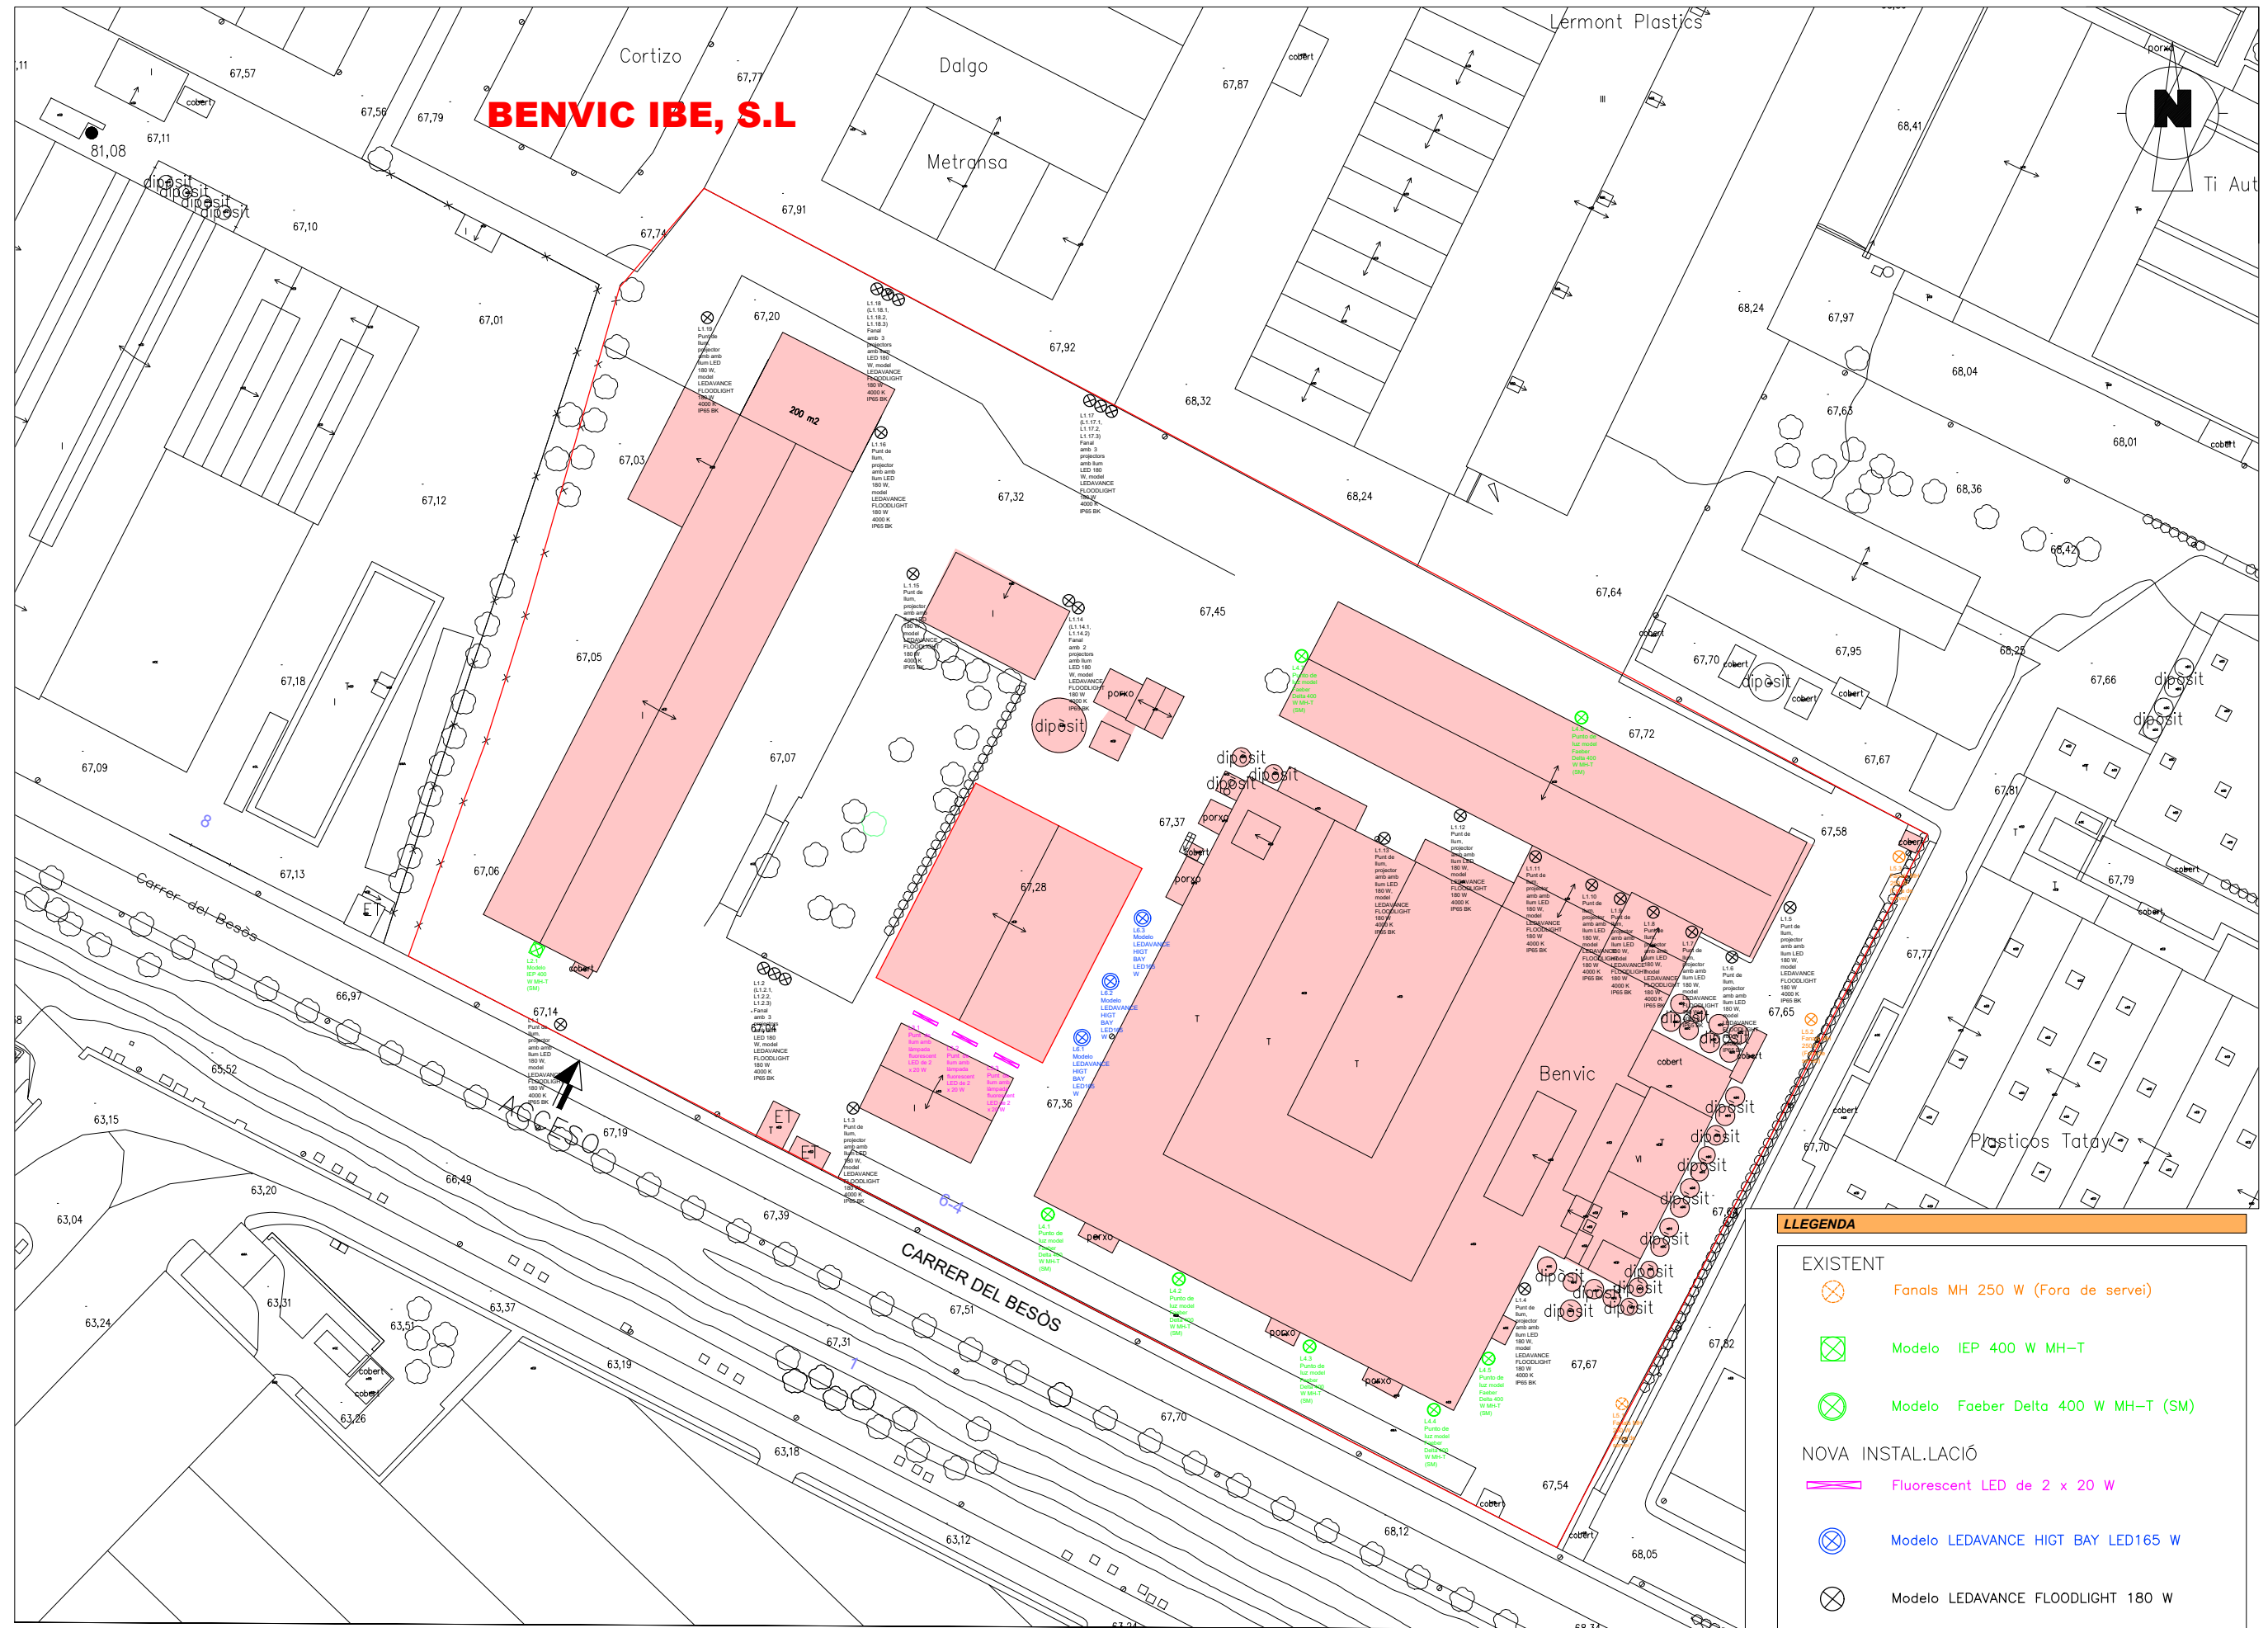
BENVIC IBE, S.L

Cortizo
Dalgo
Metronsa
Lermont Plastics
Ti Aut
N

81,08
67,57
67,56
67,79
67,77
67,11
67,10
67,74
67,91
67,87
68,41
67,01
67,20
67,92
68,32
68,24
67,97
68,04
67,65
68,01
67,03
67,32
68,24
68,36
67,12
67,45
67,64
68,42
67,05
67,18
67,95
68,25
67,70
67,66
67,07
67,72
67,67
67,09
67,37
67,58
67,81
67,13
67,06
67,28
67,79
66,97
67,14
67,77
67,65
65,52
67,36
63,15
67,19
66,49
63,20
63,04
67,39
67,70
67,51
63,31
63,37
63,24
63,51
63,19
67,31
67,82
63,26
67,70
63,18
67,67
67,54
63,12
68,12
68,05

200 m2
dipòsit
dipòsit
dipòsit
dipòsit
dipòsit
dipòsit
dipòsit
dipòsit
dipòsit
dipòsit
dipòsit
dipòsit
dipòsit
dipòsit
dipòsit
dipòsit
dipòsit
dipòsit
dipòsit
dipòsit
cobert
cobert
cobert
cobert
cobert
cobert
cobert
cobert
cobert
cobert
cobert
cobert
porxo
porxo
porxo
porxo
porxo
porxo
ET
ET
ET
Benvic
Plasticos Tatay
Carrer del Besòs
CARRER DEL BESÒS
ACCESO
8
6-4
7

L1.18 (L1.18.1, L1.18.2, L1.18.3) Fanal amb 3 projectors amb llum LED 180 W, model LEDAVANCE FLOODLIGHT 180 W 4000 K IP65 BK
L1.19 Punt de llum, projector amb llum LED 180 W, model LEDAVANCE FLOODLIGHT 180 W 4000 K IP65 BK
L1.17 (L1.17.1, L1.17.2, L1.17.3) Fanal amb 3 projectors amb llum LED 180 W, model LEDAVANCE FLOODLIGHT 180 W 4000 K IP65 BK
L1.16 Punt de llum, projector amb llum LED 180 W, model LEDAVANCE FLOODLIGHT 180 W 4000 K IP65 BK
L1.15 Punt de llum, projector amb llum LED 180 W, model LEDAVANCE FLOODLIGHT 180 W 4000 K IP65 BK
L1.14 (L1.14.1, L1.14.2) Fanal amb 2 projectors amb llum LED 180 W, model LEDAVANCE FLOODLIGHT 180 W 4000 K IP65 BK
L1.2 (L1.2.1, L1.2.2, L1.2.3) Fanal amb 3 projectors amb llum LED 180 W, model LEDAVANCE FLOODLIGHT 180 W 4000 K IP65 BK
L1.1 Punt de llum, projector amb llum LED 180 W, model LEDAVANCE FLOODLIGHT 180 W 4000 K IP65 BK
L1.3 Punt de llum, projector amb llum LED 180 W, model LEDAVANCE FLOODLIGHT 180 W 4000 K IP65 BK
L1.4 Punt de llum, projector amb llum LED 180 W, model LEDAVANCE FLOODLIGHT 180 W 4000 K IP65 BK
L1.5 Punt de llum, projector amb llum LED 180 W, model LEDAVANCE FLOODLIGHT 180 W 4000 K IP65 BK
L1.6 Punt de llum, projector amb llum LED 180 W, model LEDAVANCE FLOODLIGHT 180 W 4000 K IP65 BK
L1.7 Punt de llum, projector amb llum LED 180 W, model LEDAVANCE FLOODLIGHT 180 W 4000 K IP65 BK
L1.8 Punt de llum, projector amb llum LED 180 W, model LEDAVANCE FLOODLIGHT 180 W 4000 K IP65 BK
L1.9 Punt de llum, projector amb llum LED 180 W, model LEDAVANCE FLOODLIGHT 180 W 4000 K IP65 BK
L1.10 Punt de llum, projector amb llum LED 180 W, model LEDAVANCE FLOODLIGHT 180 W 4000 K IP65 BK
L1.11 Punt de llum, projector amb llum LED 180 W, model LEDAVANCE FLOODLIGHT 180 W 4000 K IP65 BK
L1.12 Punt de llum, projector amb llum LED 180 W, model LEDAVANCE FLOODLIGHT 180 W 4000 K IP65 BK
L1.13 Punt de llum, projector amb llum LED 180 W, model LEDAVANCE FLOODLIGHT 180 W 4000 K IP65 BK
L6.1 Modelo LEDAVANCE HIGT BAY LED165 W
L6.2 Modelo LEDAVANCE HIGT BAY LED165 W
L6.3 Modelo LEDAVANCE HIGT BAY LED165 W
L5.1 Punt de llum amb làmpada fluorescent LED de 2 x 20 W
L5.2 Punt de llum amb làmpada fluorescent LED de 2 x 20 W
L5.3 Punt de llum amb làmpada fluorescent LED de 2 x 20 W
L2.1 Modelo IEP 400 W MH-T (SM)
L4.1 Punto de luz model Faeber Delta 400 W MH-T (SM)
L4.2 Punto de luz model Faeber Delta 400 W MH-T (SM)
L4.3 Punto de luz model Faeber Delta 400 W MH-T (SM)
L4.4 Punto de luz model Faeber Delta 400 W MH-T (SM)
L4.5 Punto de luz model Faeber Delta 400 W MH-T (SM)
L4.6 Punto de luz model Faeber Delta 400 W MH-T (SM)
L4.7 Punto de luz model Faeber Delta 400 W MH-T (SM)

LLEGENDA
EXISTENT
Fanals MH 250 W (Fora de servei)
Modelo IEP 400 W MH-T
Modelo Faeber Delta 400 W MH-T (SM)
NOVA INSTAL.LACIÓ
Fluorescent LED de 2 x 20 W
Modelo LEDAVANCE HIGT BAY LED165 W
Modelo LEDAVANCE FLOODLIGHT 180 W